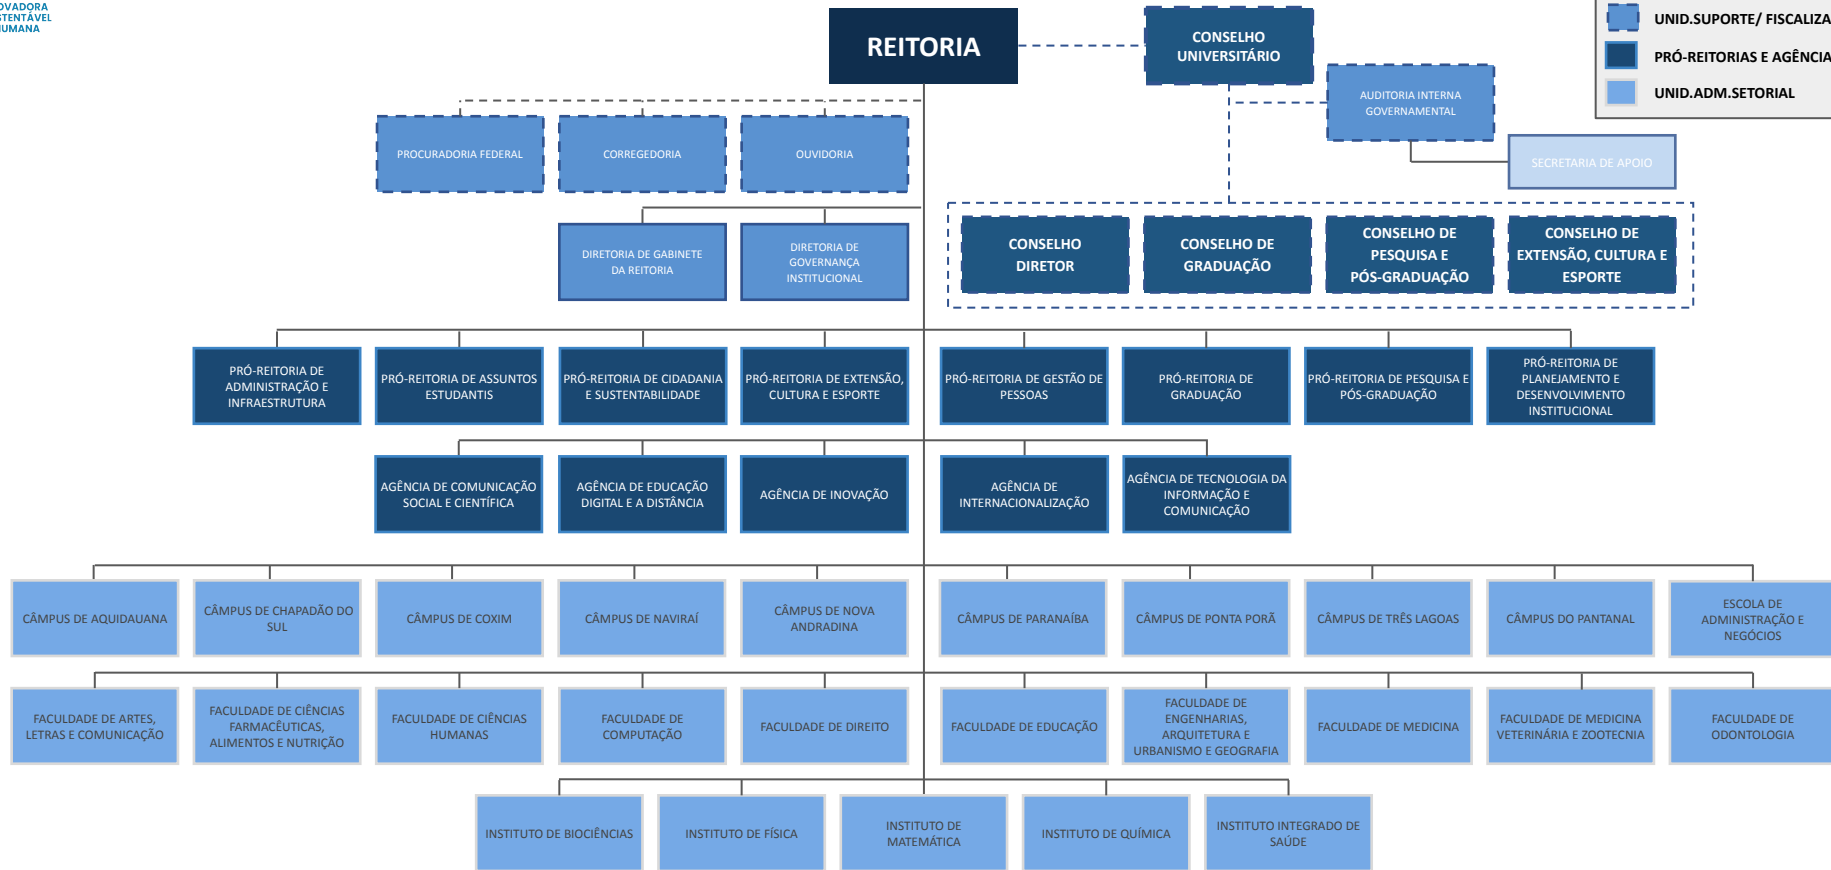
OVADORA
STENTÁVEL
UMANA

REITORIA

CONSELHO UNIVERSITÁRIO

UNID.SUPORTE/ FISCALIZA

PRÓ-REITORIAS E AGÊNCIA

UNID.ADM.SETORIAL

AUDITORIA INTERNA GOVERNAMENTAL

SECRETARIA DE APOIO

PROCURADORIA FEDERAL

CORREGEDORIA

OUVIDORIA

DIRETORIA DE GABINETE DA REITORIA

DIRETORIA DE GOVERNANÇA INSTITUCIONAL

CONSELHO DIRETOR

CONSELHO DE GRADUAÇÃO

CONSELHO DE PESQUISA E PÓS-GRADUAÇÃO

CONSELHO DE EXTENSÃO, CULTURA E ESPORTE

PRÓ-REITORIA DE ADMINISTRAÇÃO E INFRAESTRUTURA

PRÓ-REITORIA DE ASSUNTOS ESTUDANTIS

PRÓ-REITORIA DE CIDADANIA E SUSTENTABILIDADE

PRÓ-REITORIA DE EXTENSÃO, CULTURA E ESPORTE

PRÓ-REITORIA DE GESTÃO DE PESSOAS

PRÓ-REITORIA DE GRADUAÇÃO

PRÓ-REITORIA DE PESQUISA E PÓS-GRADUAÇÃO

PRÓ-REITORIA DE PLANEJAMENTO E DESENVOLVIMENTO INSTITUCIONAL

AGÊNCIA DE COMUNICAÇÃO SOCIAL E CIENTÍFICA

AGÊNCIA DE EDUCAÇÃO DIGITAL E A DISTÂNCIA

AGÊNCIA DE INOVAÇÃO

AGÊNCIA DE INTERNACIONALIZAÇÃO

AGÊNCIA DE TECNOLOGIA DA INFORMAÇÃO E COMUNICAÇÃO

CÂMPUS DE AQUIDAUANA

CÂMPUS DE CHAPADÃO DO SUL

CÂMPUS DE COXIM

CÂMPUS DE NAVIRAÍ

CÂMPUS DE NOVA ANDRADINA

CÂMPUS DE PARANAÍBA

CÂMPUS DE PONTA PORÃ

CÂMPUS DE TRÊS LAGOAS

CÂMPUS DO PANTANAL

ESCOLA DE ADMINISTRAÇÃO E NEGÓCIOS

FACULDADE DE ARTES, LETRAS E COMUNICAÇÃO

FACULDADE DE CIÊNCIAS FARMACÊUTICAS, ALIMENTOS E NUTRIÇÃO

FACULDADE DE CIÊNCIAS HUMANAS

FACULDADE DE COMPUTAÇÃO

FACULDADE DE DIREITO

FACULDADE DE EDUCAÇÃO

FACULDADE DE ENGENHARIAS, ARQUITETURA E URBANISMO E GEOGRAFIA

FACULDADE DE MEDICINA

FACULDADE DE MEDICINA VETERINÁRIA E ZOOTECNIA

FACULDADE DE ODONTOLOGIA

INSTITUTO DE BIOCIÊNCIAS

INSTITUTO DE FÍSICA

INSTITUTO DE MATEMÁTICA

INSTITUTO DE QUÍMICA

INSTITUTO INTEGRADO DE SAÚDE